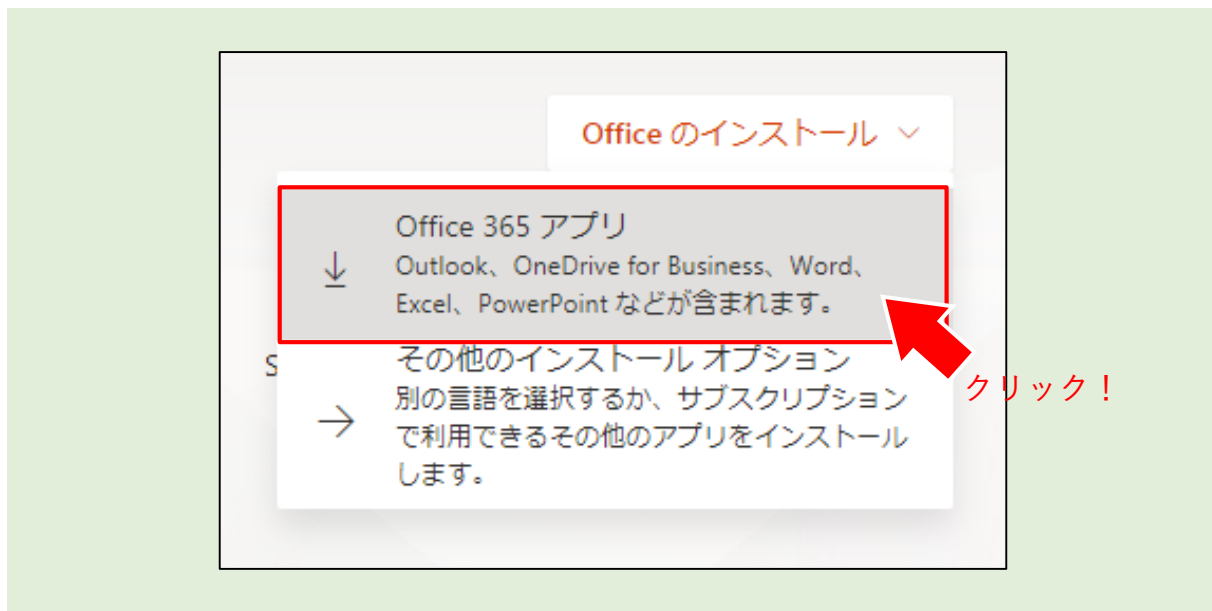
Office のインストール

Office 365 アプリ
Outlook、OneDrive for Business、Word、Excel、PowerPoint などが含まれます。

S

その他のインストール オプション
別の言語を選択するか、サブスクリプションで利用できるその他のアプリをインストールします。

クリック！